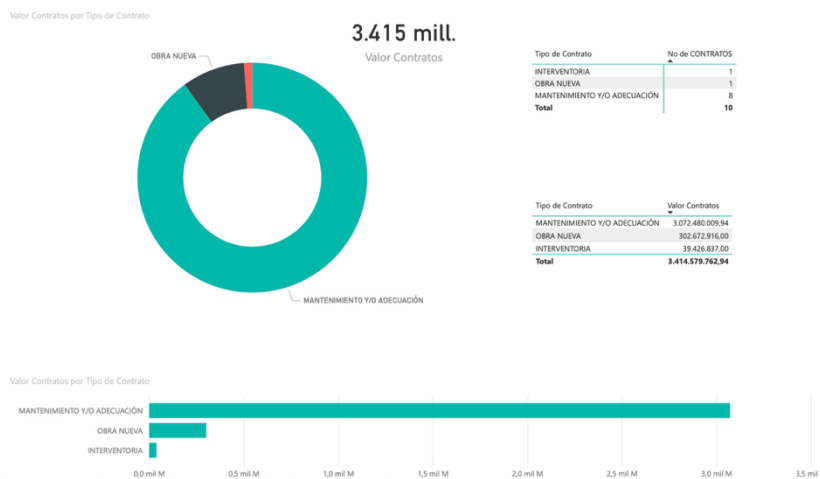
Valor Contratos por Tipo de Contrato

3.415 mill.
Valor Contratos

OBRA NUEVA

MANTENIMIENTO Y/O ADECUACIÓN

| Tipo de Contrato | No de CONTRATOS |
|---|---|
| INTERVENTORIA | 1 |
| OBRA NUEVA | 1 |
| MANTENIMIENTO Y/O ADECUACIÓN | 8 |
| Total | 10 |

| Tipo de Contrato | Valor Contratos |
|---|---|
| MANTENIMIENTO Y/O ADECUACIÓN | 3.072.480.009,94 |
| OBRA NUEVA | 302.672.916,00 |
| INTERVENTORIA | 39.426.837,00 |
| Total | 3.414.579.762,94 |

Valor Contratos por Tipo de Contrato

MANTENIMIENTO Y/O ADECUACIÓN
OBRA NUEVA
INTERVENTORIA

0,0 mil M 0,5 mil M 1,0 mil M 1,5 mil M 2,0 mil M 2,5 mil M 3,0 mil M 3,5 mil M